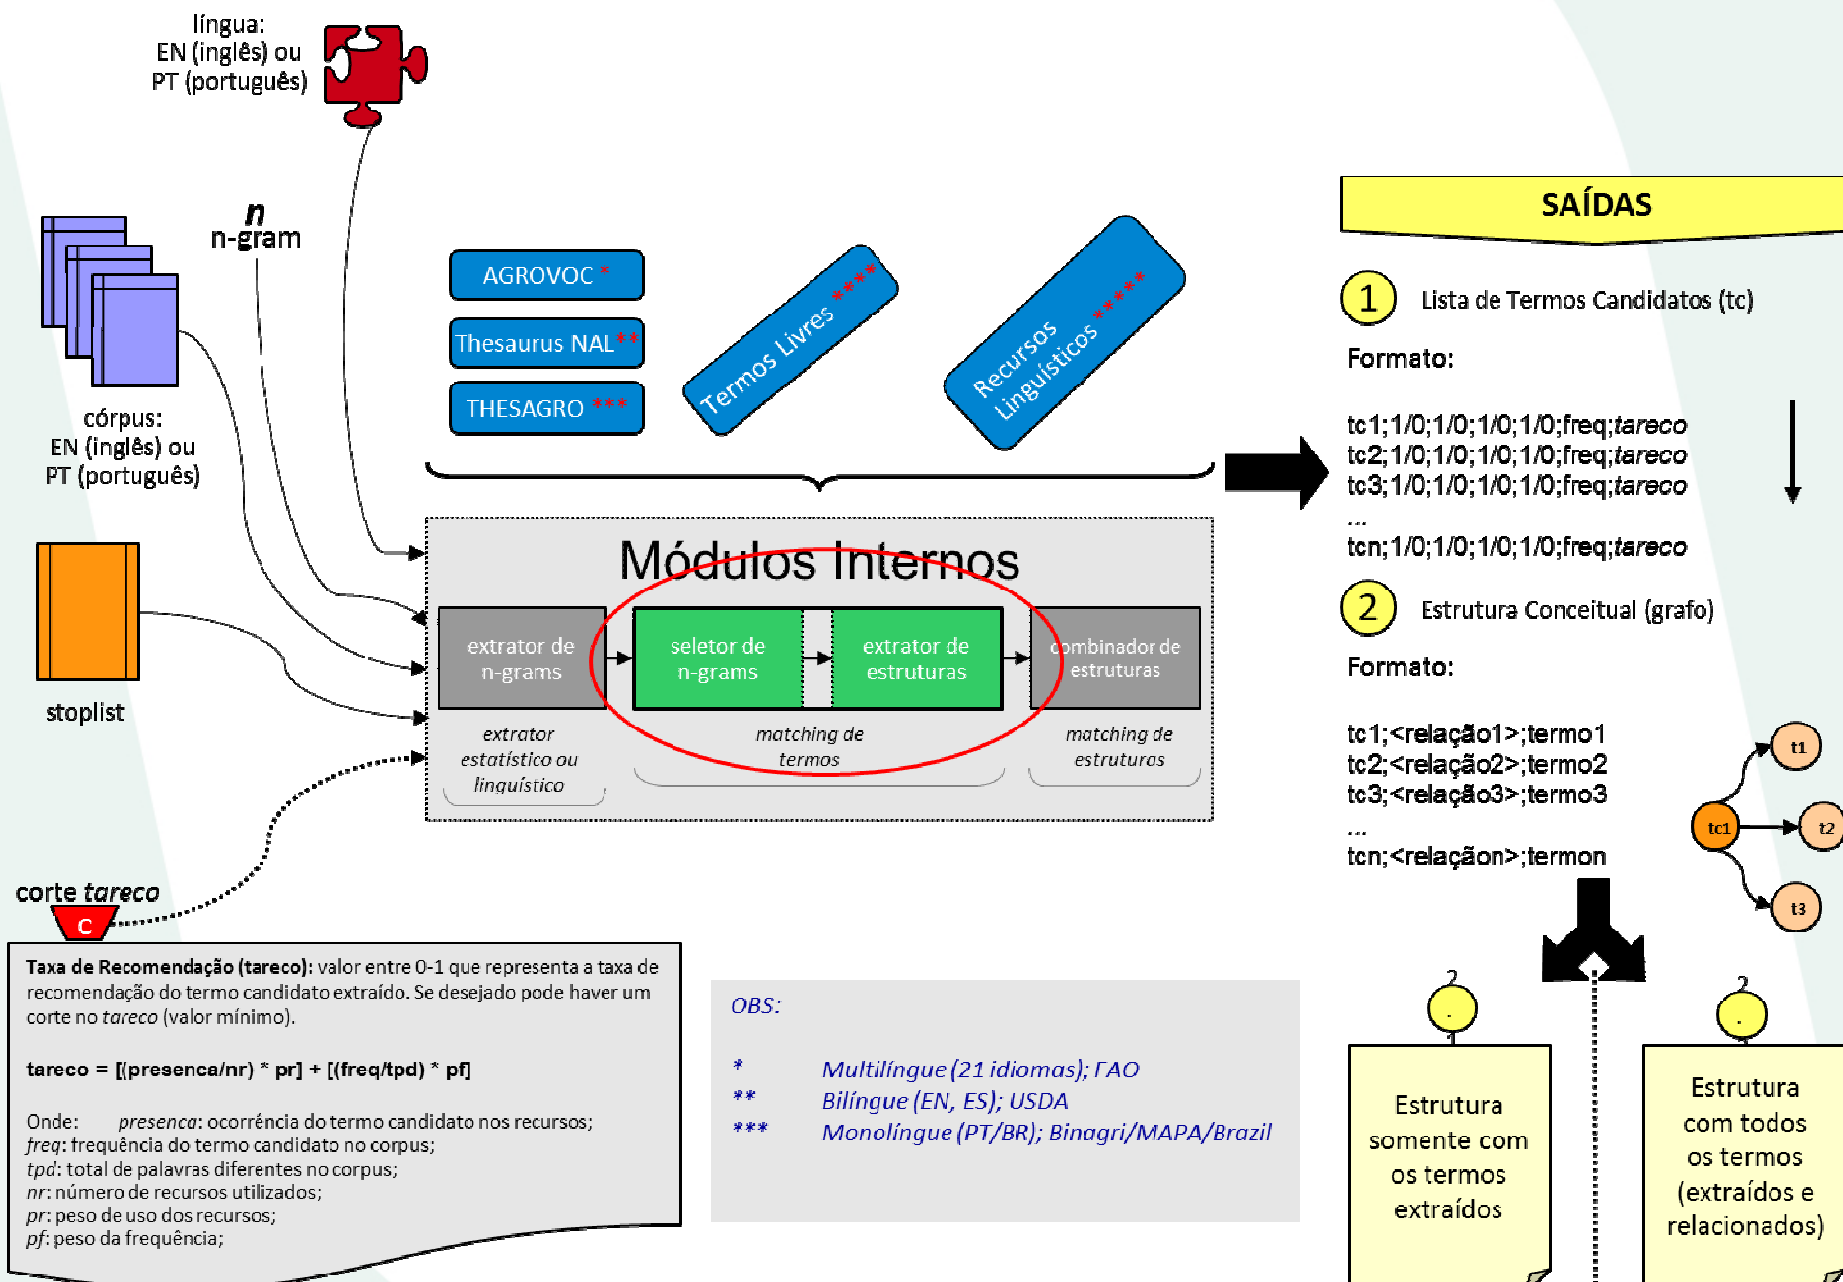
língua:
EN (inglês) ou
PT (português)

n
n-gram

córpus:
EN (inglês) ou
PT (português)

stoplist

corte tareco

c

AGROVOC *

Thesaurus NAL**

THESAGRO ***

Termos Livres ****

Recursos Linguísticos *****

Módulos Internos

extrator de n-grams

seletor de n-grams

extrator de estruturas

combinador de estruturas

extrator estatístico ou linguístico

matching de termos

matching de estruturas

SAÍDAS

1 Lista de Termos Candidatos (tc)

Formato:

tc1;1/0;1/0;1/0;1/0;freq;tareco
tc2;1/0;1/0;1/0;1/0;freq;tareco
tc3;1/0;1/0;1/0;1/0;freq;tareco
...
tcn;1/0;1/0;1/0;1/0;freq;tareco

2 Estrutura Conceitual (grafo)

Formato:

tc1;<relação1>;termo1
tc2;<relação2>;termo2
tc3;<relação3>;termo3
...
tcn;<relaçãon>;termon

t1
tc1
t2
t3

Taxa de Recomendação (tareco): valor entre 0-1 que representa a taxa de recomendação do termo candidato extraído. Se desejado pode haver um corte no tareco (valor mínimo).

tareco = [(presenca/nr) * pr] + [(freq/tpd) * pf]

Onde: presenca: ocorrência do termo candidato nos recursos;
freq: frequência do termo candidato no corpus;
tpd: total de palavras diferentes no corpus;
nr: número de recursos utilizados;
pr: peso de uso dos recursos;
pf: peso da frequência;

OBS:

* Multilíngue (21 idiomas); FAO
** Bilíngue (EN, ES); USDA
*** Monolíngue (PT/BR); Binagri/MAPA/Brazil

?

Estrutura somente com os termos extraídos

?

Estrutura com todos os termos (extraídos e relacionados)